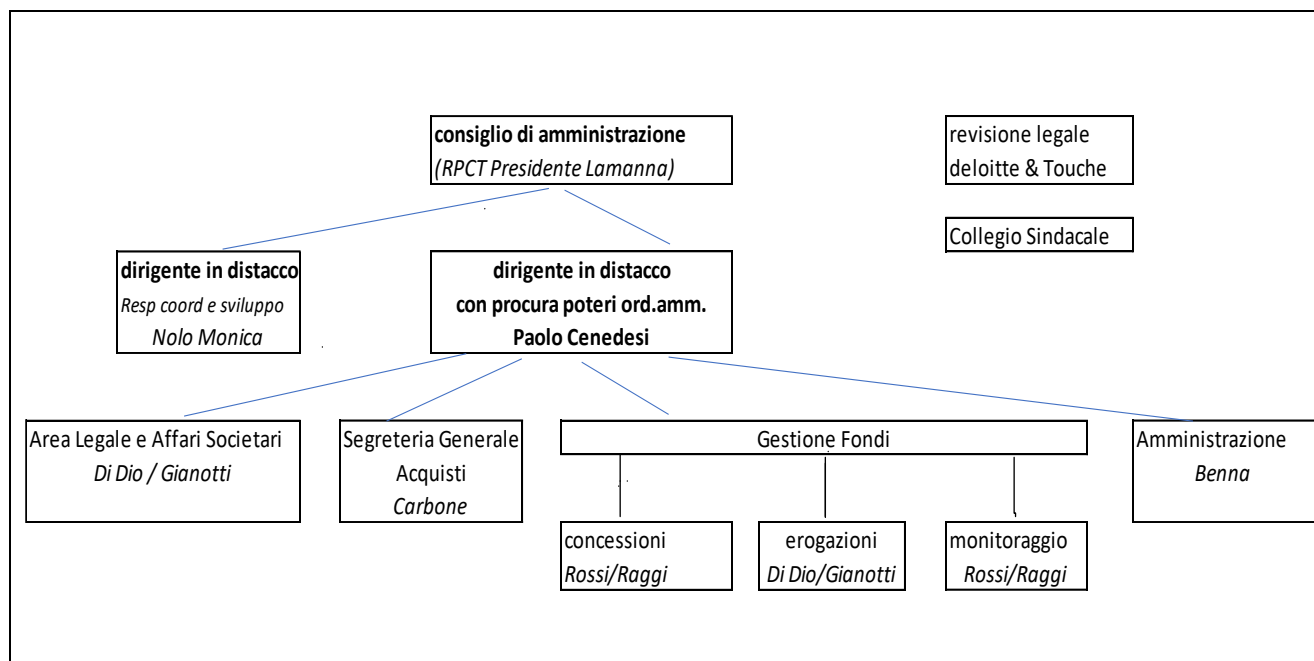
**consiglio di amministrazione**
*(RPCT Presidente Lamanna)*

revisione legale
deloitte & Touche

Collegio Sindacale

**dirigente in distacco**
*Resp coord e sviluppo*
*Nolo Monica*

**dirigente in distacco**
**con procura poteri ord.amm.**
**Paolo Cenedesi**

Area Legale e Affari Societari
*Di Dio / Gianotti*

Segreteria Generale
Acquisti
*Carbone*

Gestione Fondi

concessioni
*Rossi/Raggi*

erogazioni
*Di Dio/Gianotti*

monitoraggio
*Rossi/Raggi*

Amministrazione
*Benna*